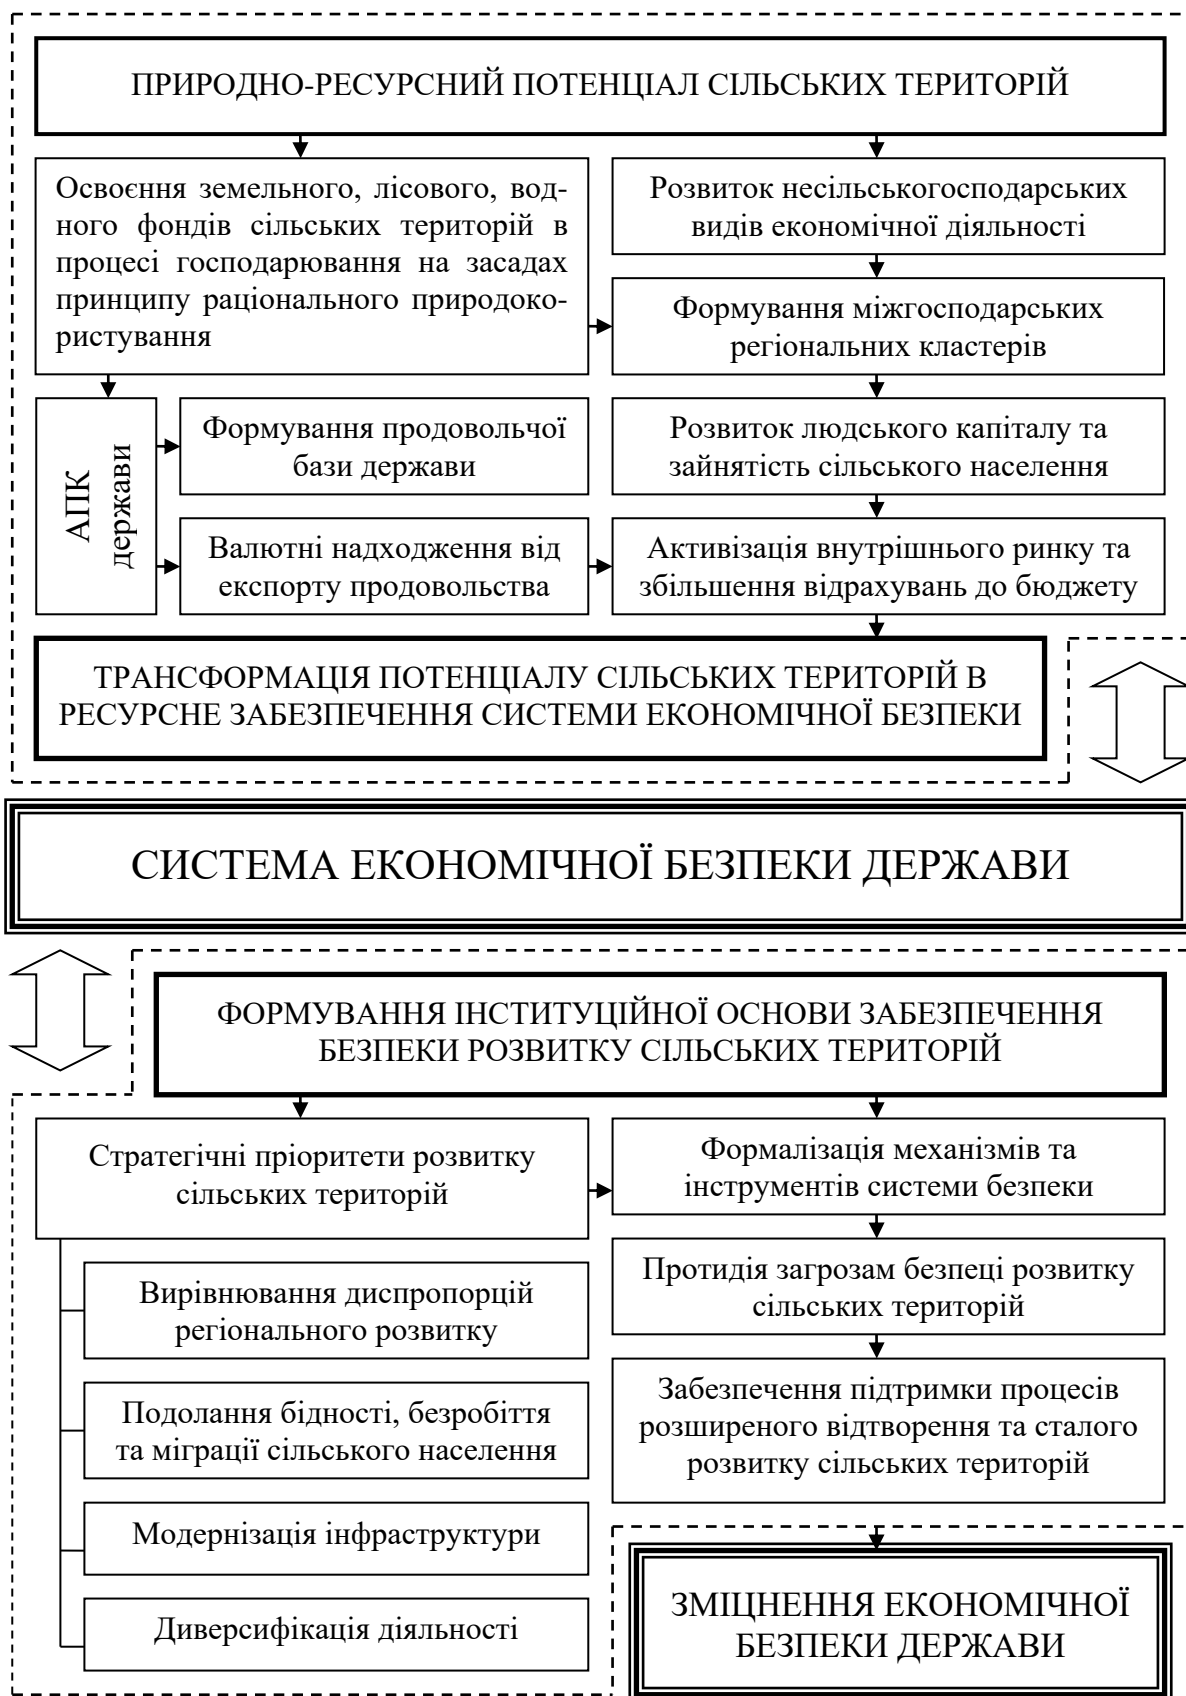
ПРИРОДНО-РЕСУРСНИЙ ПОТЕНЦІАЛ СІЛЬСЬКИХ ТЕРИТОРІЙ

Освоєння земельного, лісового, водного фондів сільських територій в процесі господарювання на засадах принципу раціонального природокористування

Розвиток несільськогосподарських видів економічної діяльності

Формування міжгосподарських регіональних кластерів

АПК держави

Формування продовольчої бази держави

Розвиток людського капіталу та зайнятість сільського населення

Валютні надходження від експорту продовольства

Активізація внутрішнього ринку та збільшення відрахувань до бюджету

ТРАНСФОРМАЦІЯ ПОТЕНЦІАЛУ СІЛЬСЬКИХ ТЕРИТОРІЙ В РЕСУРСНЕ ЗАБЕЗПЕЧЕННЯ СИСТЕМИ ЕКОНОМІЧНОЇ БЕЗПЕКИ

СИСТЕМА ЕКОНОМІЧНОЇ БЕЗПЕКИ ДЕРЖАВИ

ФОРМУВАННЯ ІНСТИТУЦІЙНОЇ ОСНОВИ ЗАБЕЗПЕЧЕННЯ БЕЗПЕКИ РОЗВИТКУ СІЛЬСЬКИХ ТЕРИТОРІЙ

Стратегічні пріоритети розвитку сільських територій

Формалізація механізмів та інструментів системи безпеки

Вирівнювання диспропорцій регіонального розвитку

Протидія загрозам безпеці розвитку сільських територій

Подолання бідності, безробіття та міграції сільського населення

Забезпечення підтримки процесів розширеного відтворення та сталого розвитку сільських територій

Модернізація інфраструктури

Диверсифікація діяльності

ЗМІЦНЕННЯ ЕКОНОМІЧНОЇ БЕЗПЕКИ ДЕРЖАВИ